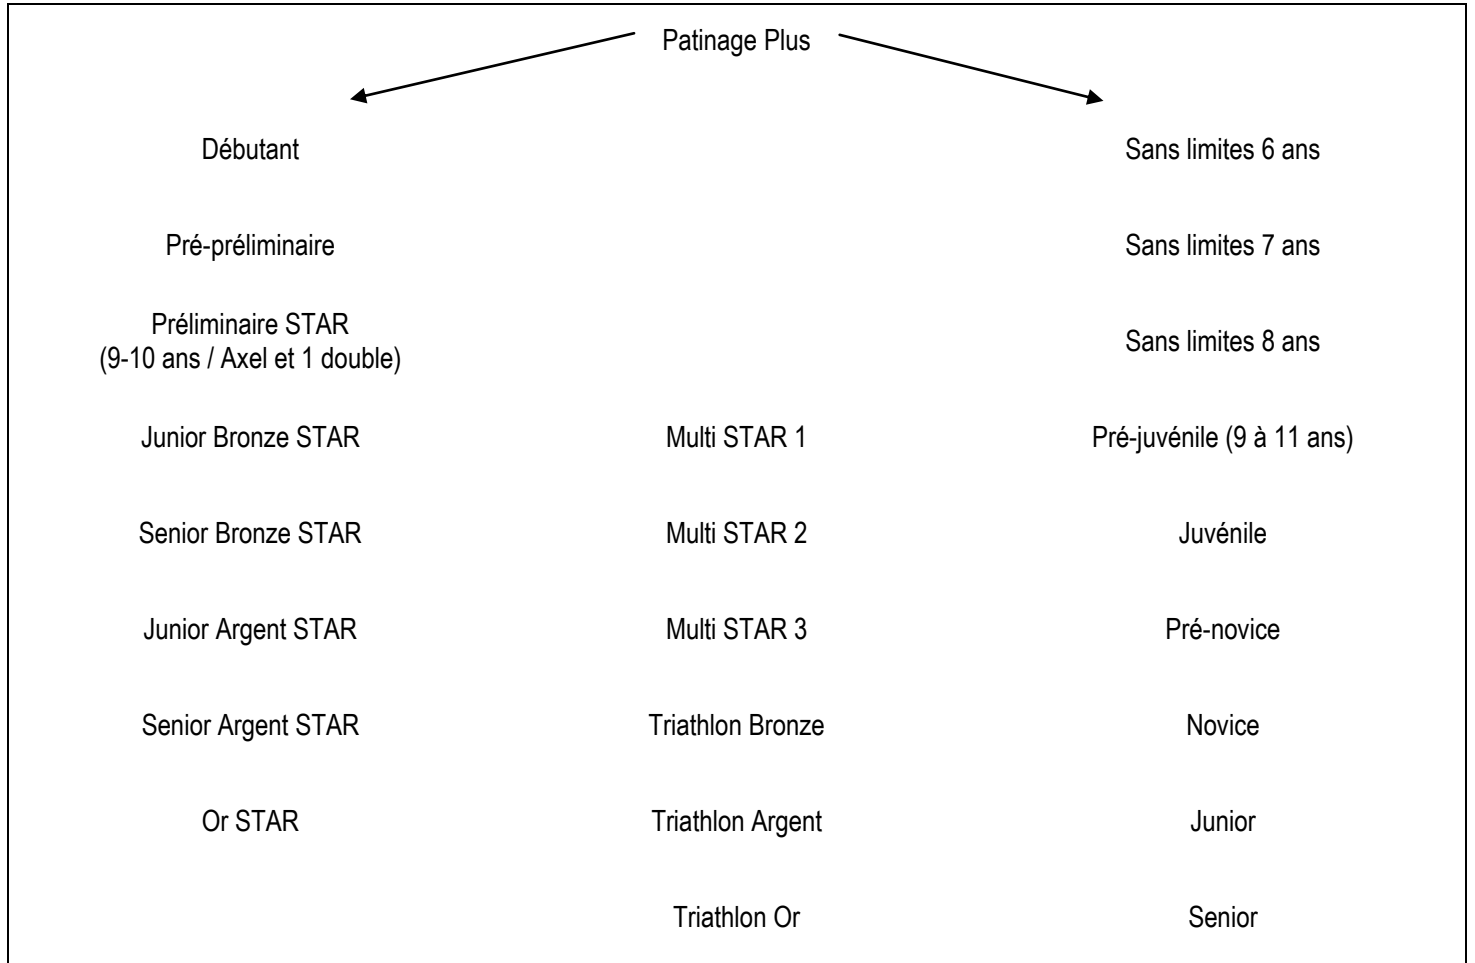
Patinage Plus

Débutant

Pré-préliminaire

Préliminaire STAR
(9-10 ans / Axel et 1 double)

Junior Bronze STAR

Senior Bronze STAR

Junior Argent STAR

Senior Argent STAR

Or STAR

Multi STAR 1

Multi STAR 2

Multi STAR 3

Triathlon Bronze

Triathlon Argent

Triathlon Or

Sans limites 6 ans

Sans limites 7 ans

Sans limites 8 ans

Pré-juvénile (9 à 11 ans)

Juvénile

Pré-novice

Novice

Junior

Senior